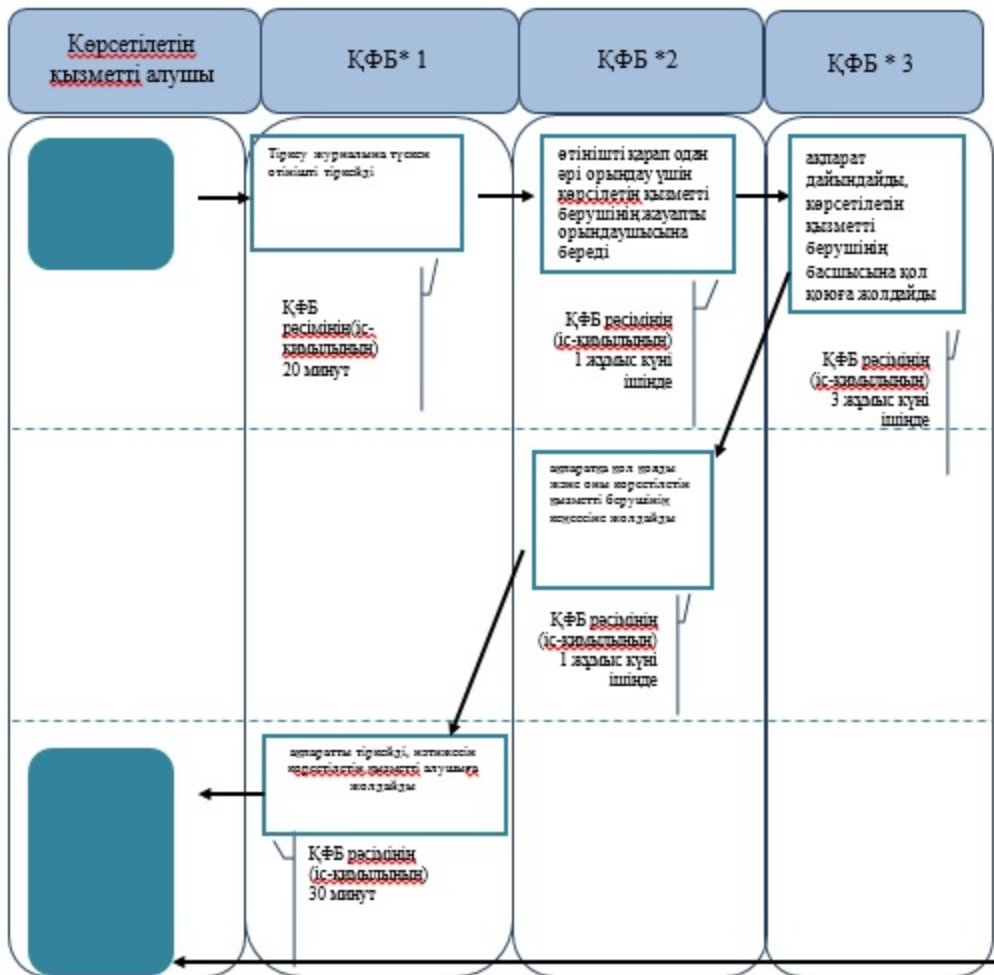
Көрсетілетін қызметті алушы

ҚФБ* 1

ҚФБ *2

ҚФБ * 3

Тіркеу журналына түскен өтінішті тіркейді

ҚФБ рәсімінің(іс-қимылының) 20 минут

өтінішті қарап одан әрі орындау үшін көрсілетін қызметті берушінің жауапты орындаушысына береді

ҚФБ рәсімінің (іс-қимылының) 1 жұмыс күні ішінде

ақпарат дайындайды, көрсетілетін қызметті берушінің басшысына қол қоюға жолдайды

ҚФБ рәсімінің (іс-қимылының) 3 жұмыс күні ішінде

ақпаратқа қол қояды және оны көрсетілетін қызметті берушінің кеңсесіне жолдайды

ҚФБ рәсімінің (іс-қимылының) 1 жұмыс күні ішінде

ақпаратты тіркейді, нәтижесін көрсетілетін қызметті алушыға жолдайды

ҚФБ рәсімінің (іс-қимылының) 30 минут